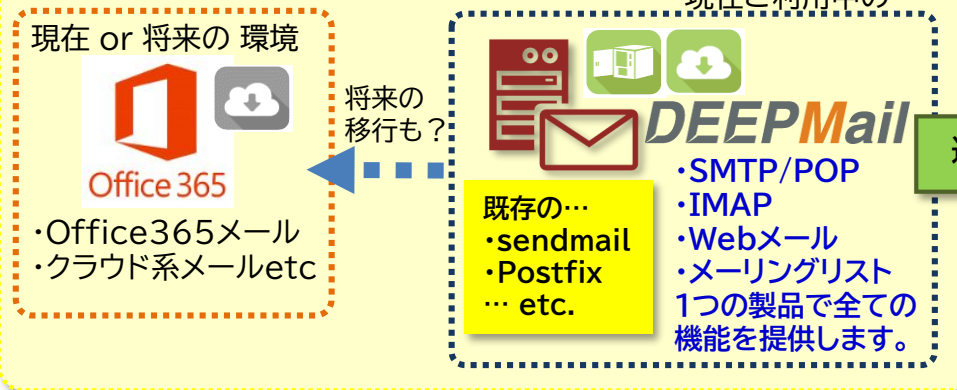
現在 or 将来の 環境

Office 365

・Office365メール
・クラウド系メールetc

将来の
移行も？

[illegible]

DEEPMail

既存の…
・sendmail
・Postfix
… etc.

・SMTP/POP
・IMAP
・Webメール
・メーリングリスト
1つの製品で全ての機能を提供します。

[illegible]